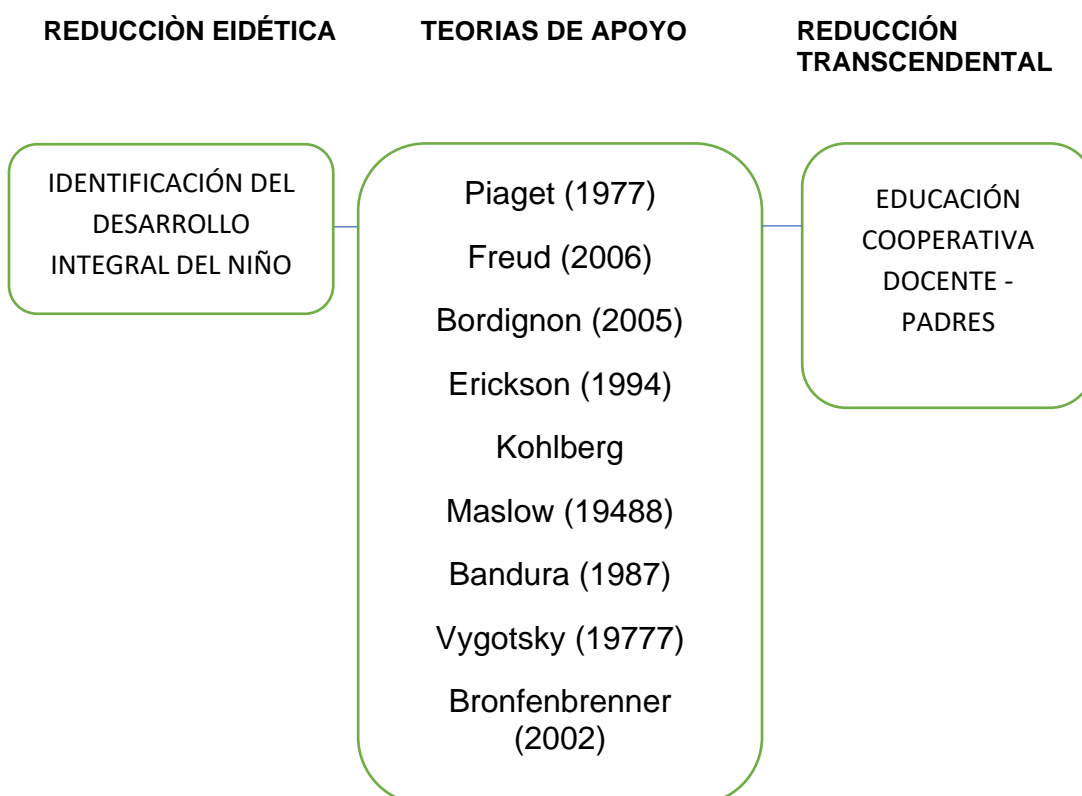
REDUCCIÒN EIDÉTICA

TEORIAS DE APOYO

REDUCCIÓN TRANSCENDENTAL

IDENTIFICACIÓN DEL DESARROLLO INTEGRAL DEL NIÑO

Piaget (1977)

Freud (2006)

Bordignon (2005)

Erickson (1994)

Kohlberg

Maslow (19488)

Bandura (1987)

Vygotsky (19777)

Bronfenbrenner (2002)

EDUCACIÓN COOPERATIVA DOCENTE - PADRES